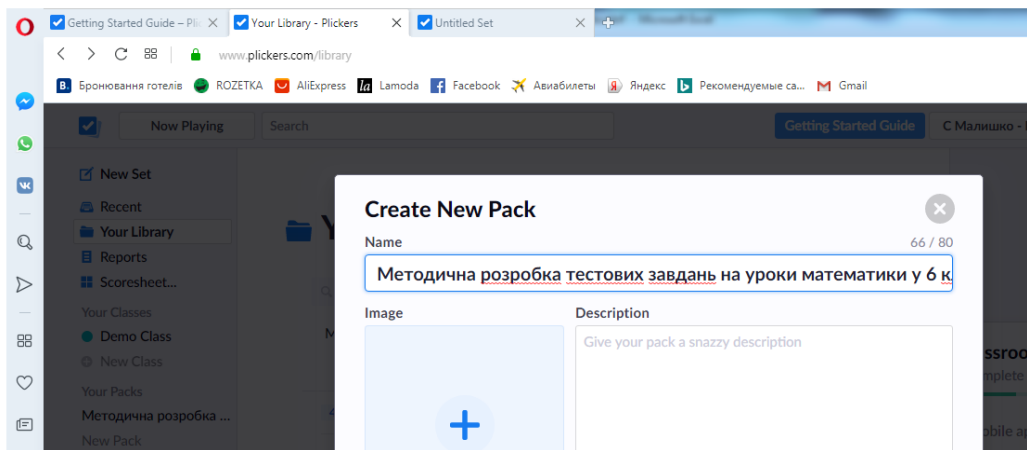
Getting Started Guide – Plic ✕ Your Library - Plickers ✕ Untitled Set ✕

www.plickers.com/library

Бронювання готелів ROZETKA AliExpress Lamoda Facebook Авиабилеты Яндекс Рекомендуемые са... Gmail

Now Playing Search Getting Started Guide С Малишко

New Set
Recent
Your Library
Reports
Scoresheet...
Your Classes
Demo Class
New Class
Your Packs
Методична розробка ...
New Pack

Create New Pack
Name 66 / 80
Методична розробка тестових завдань на уроки математики у 6 к
Image
Description
Give your pack a snazzy description
+